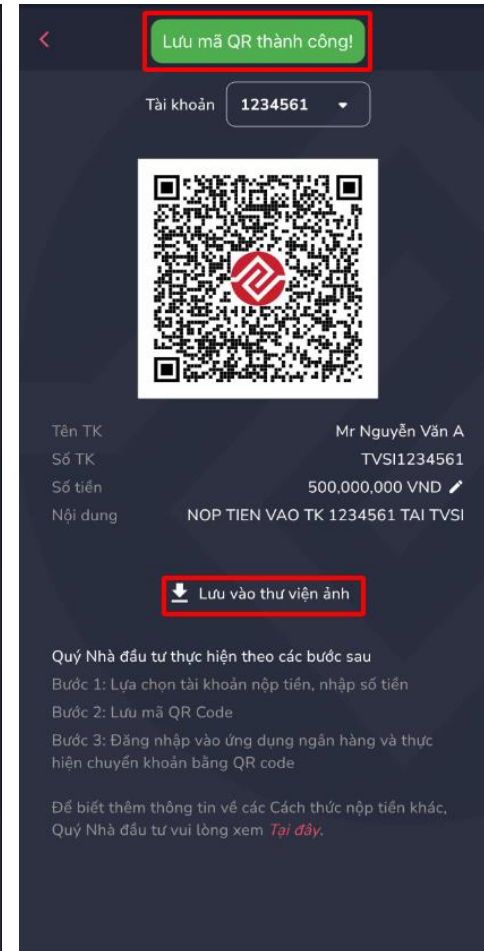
Lưu mã QR thành công!

Tài khoản 1234561

Tên TK Mr Nguyễn Văn A
Số TK TVSI1234561
Số tiền 500,000,000 VND
Nội dung NOP TIEN VAO TK 1234561 TAI TVSI

Lưu vào thư viện ảnh

Quý Nhà đầu tư thực hiện theo các bước sau
Bước 1: Lựa chọn tài khoản nộp tiền, nhập số tiền
Bước 2: Lưu mã QR Code
Bước 3: Đăng nhập vào ứng dụng ngân hàng và thực hiện chuyển khoản bằng QR code

Để biết thêm thông tin về các Cách thức nộp tiền khác, Quý Nhà đầu tư vui lòng xem Tại đây.